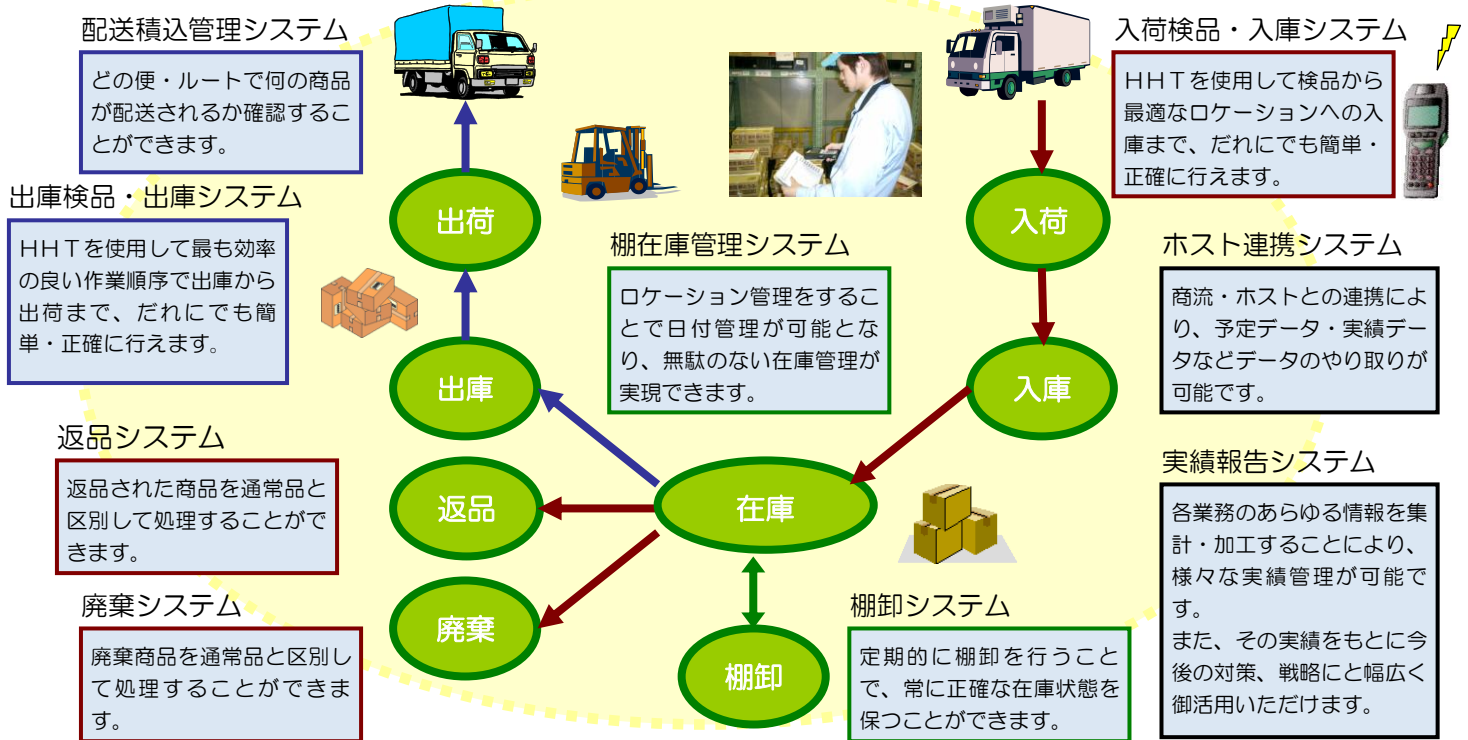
配送積込管理システム

どの便・ルートで何の商品が配送されるか確認することができます。

入荷検品・入庫システム

HHTを使用して検品から最適なロケーションへの入庫まで、だれにでも簡単・正確に行えます。

出庫検品・出庫システム

HHTを使用して最も効率の良い作業順序で出庫から出荷まで、だれにでも簡単・正確に行えます。

出荷

入荷

棚在庫管理システム

ロケーション管理をすることで日付管理が可能となり、無駄のない在庫管理が実現できます。

ホスト連携システム

商流・ホストとの連携により、予定データ・実績データなどデータのやり取りが可能です。

出庫

入庫

返品システム

返品された商品を通常品と区別して処理することができます。

実績報告システム

各業務のあらゆる情報を集計・加工することにより、様々な実績管理が可能です。
また、その実績をもとに今後の対策、戦略にと幅広く御活用いただけます。

返品

在庫

廃棄システム

廃棄商品を通常品と区別して処理することができます。

廃棄

棚卸

棚卸システム

定期的に棚卸を行うことで、常に正確な在庫状態を保つことができます。